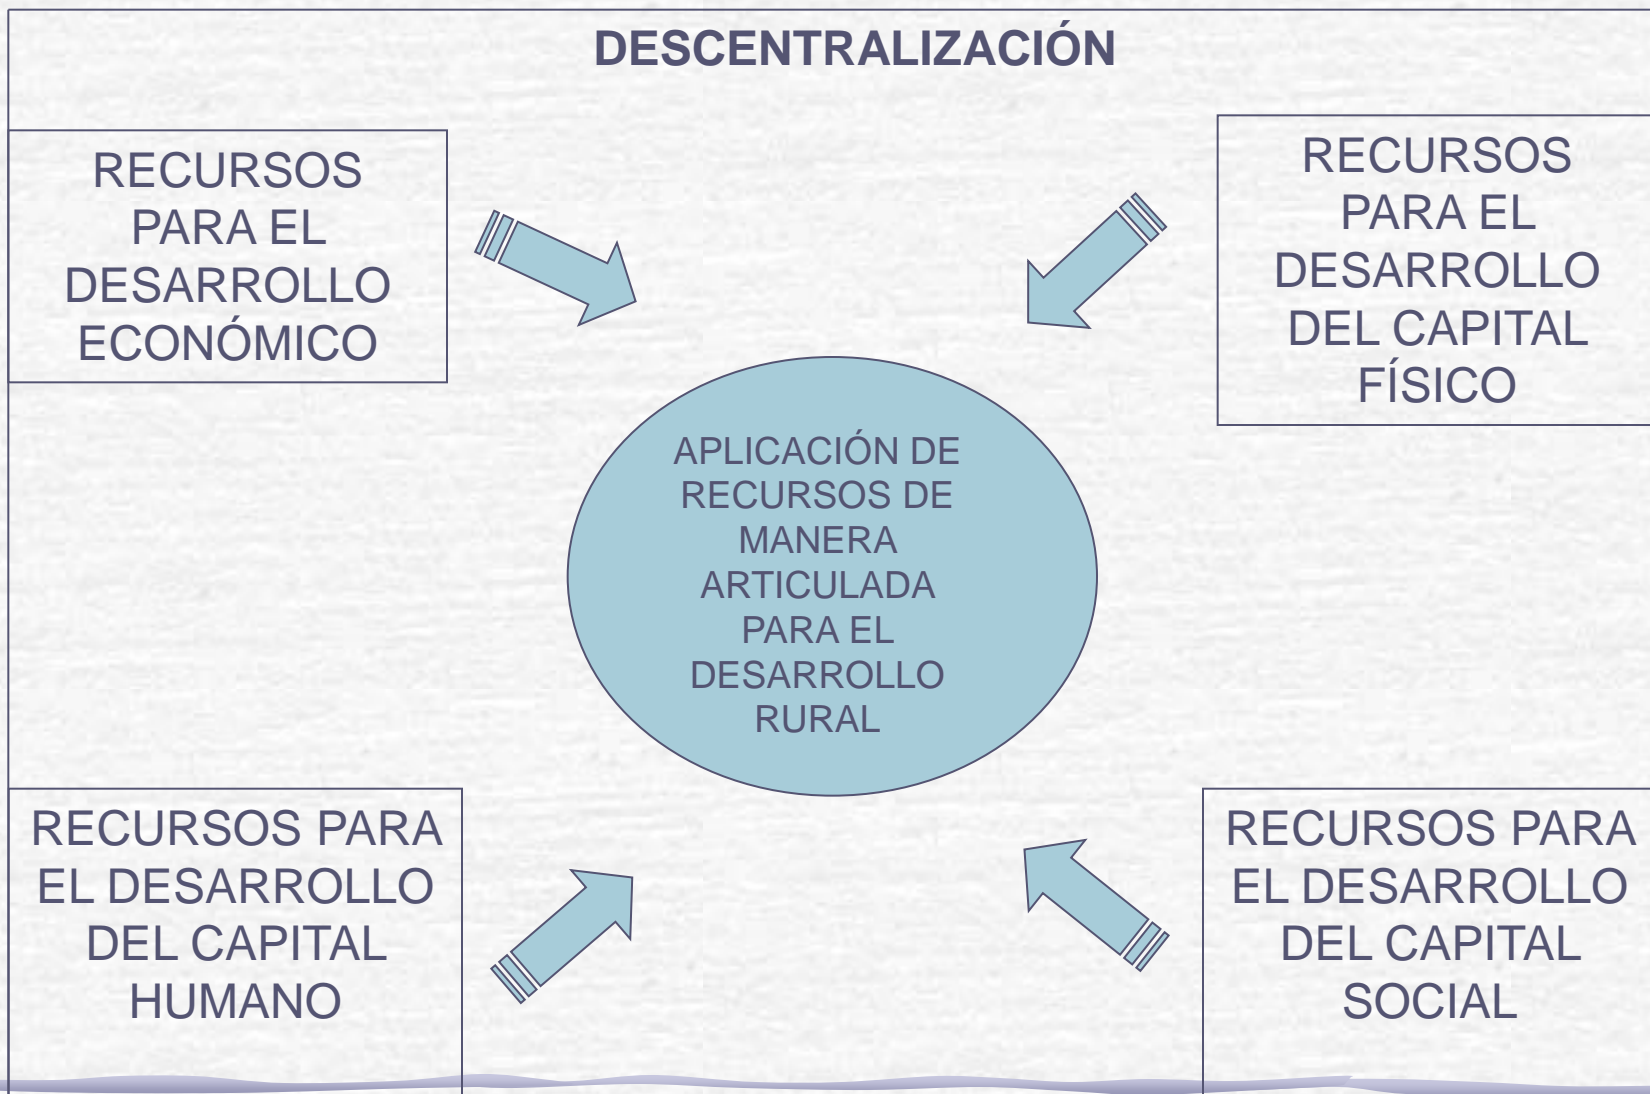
DESCENTRALIZACIÓN

RECURSOS PARA EL DESARROLLO ECONÓMICO

RECURSOS PARA EL DESARROLLO DEL CAPITAL FÍSICO

APLICACIÓN DE RECURSOS DE MANERA ARTICULADA PARA EL DESARROLLO RURAL

RECURSOS PARA EL DESARROLLO DEL CAPITAL HUMANO

RECURSOS PARA EL DESARROLLO DEL CAPITAL SOCIAL